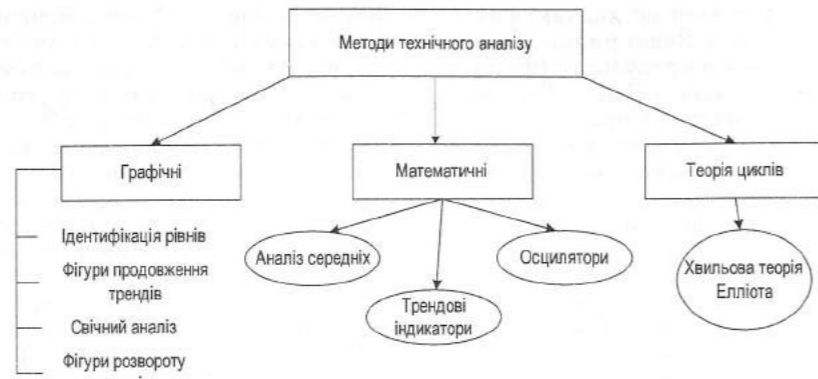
Методи технічного аналізу

Графічні

Математичні

Теорія циклів

Ідентифікація рівнів

Фігури продовження трендів

Свічний аналіз

Фігури розвороту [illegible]

Аналіз середніх

Трендові індикатори

Осцилятори

Хвильова теорія Елліота